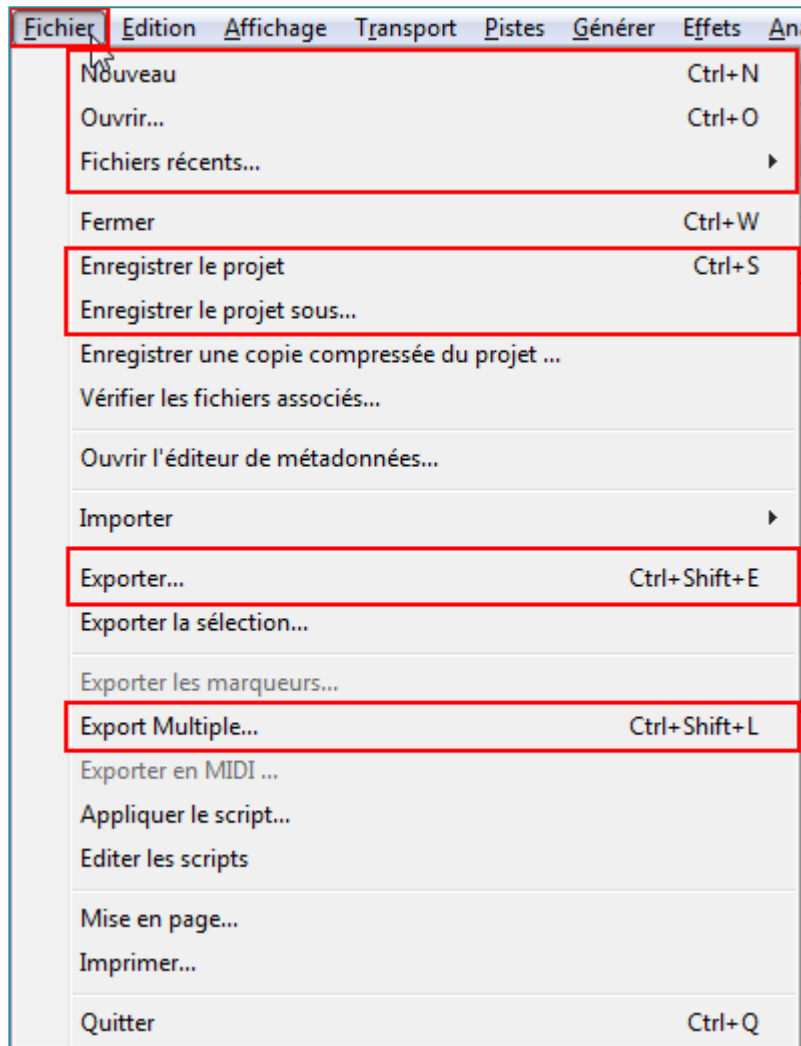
Fichier Edition Affichage Transport Pistes Générer Effets An

Nouveau Ctrl+N
Ouvrir... Ctrl+O
Fichiers récents...

Fermer Ctrl+W
Enregistrer le projet Ctrl+S
Enregistrer le projet sous...
Enregistrer une copie compressée du projet ...
Vérifier les fichiers associés...

Ouvrir l'éditeur de métadonnées...

Importer

Exporter... Ctrl+Shift+E
Exporter la sélection...

Exporter les marqueurs...
Export Multiple... Ctrl+Shift+L
Exporter en MIDI ...
Appliquer le script...
Editer les scripts

Mise en page...
Imprimer...

Quitter Ctrl+Q